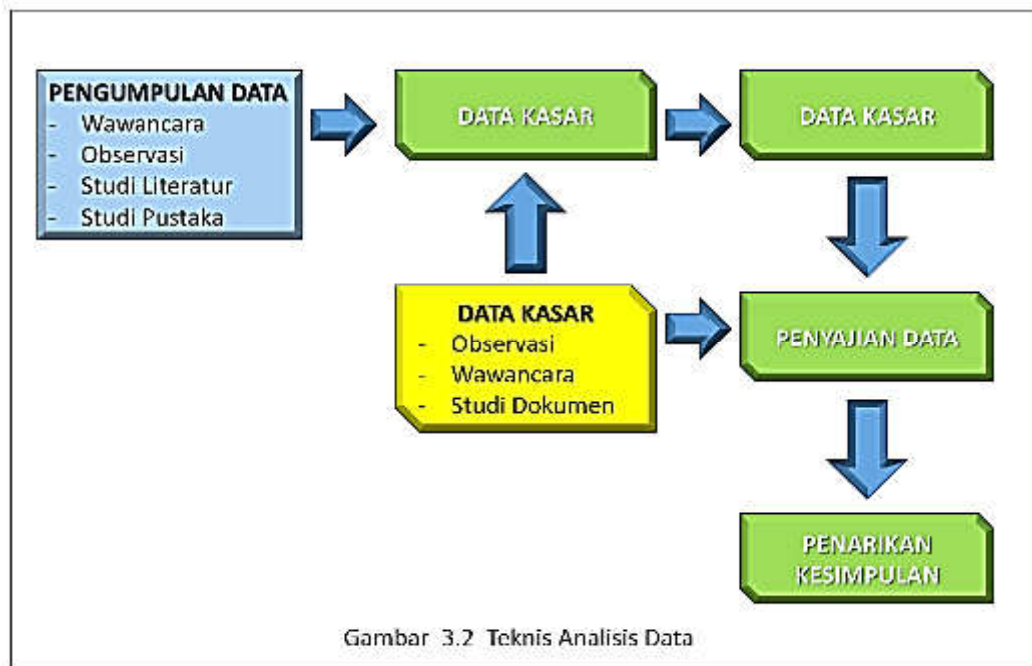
PENGUMPULAN DATA
- Wawancara
- Observasi
- Studi Literatur
- Studi Pustaka

DATA KASAR

DATA KASAR

DATA KASAR
- Observasi
- Wawancara
- Studi Dokumen

PENYAJIAN DATA

PENARIKAN KESIMPULAN

Gambar 3.2 Teknis Analisis Data